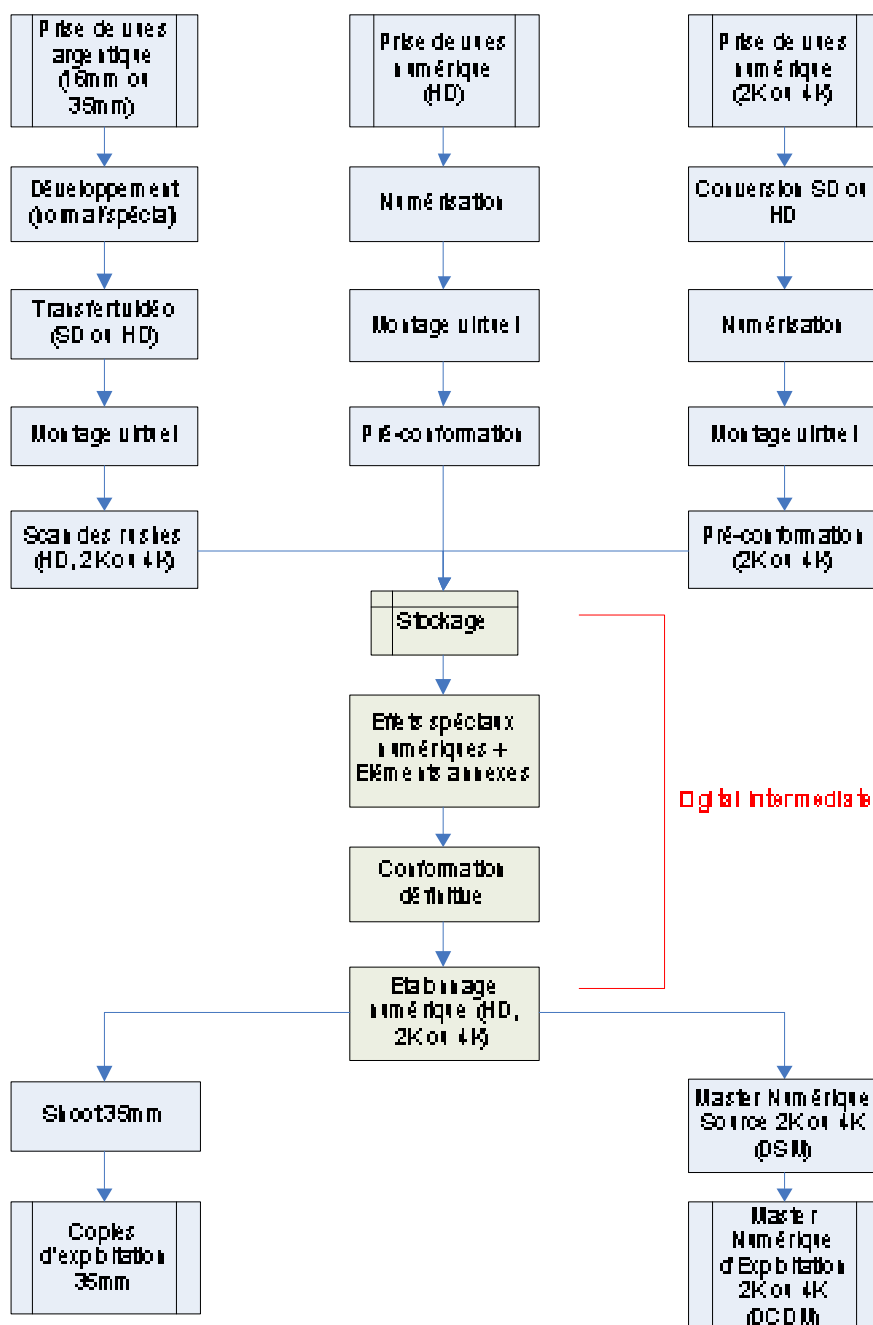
Prise de vues argentique (16mm ou 35mm)

Développement (normal/spécial)

Transfert vidéo (SD ou HD)

Montage virtuel

Scan des rushes (HD, 2K ou 4K)

Prise de vues numérique (HD)

Numérisation

Montage virtuel

Pré-conformation

Prise de vues numérique (2K ou 4K)

Conversion SD ou HD

Numérisation

Montage virtuel

Pré-conformation (2K ou 4K)

Stockage

Effets spéciaux numériques + Eléments annexes

Conformation définitive

Etalonnage numérique (HD, 2K ou 4K)

Digital Intermediate

Shoot 35mm

Copies d'exploitation 35mm

Master Numérique Source 2K ou 4K (DSM)

Master Numérique d'Exploitation 2K ou 4K (DCDM)